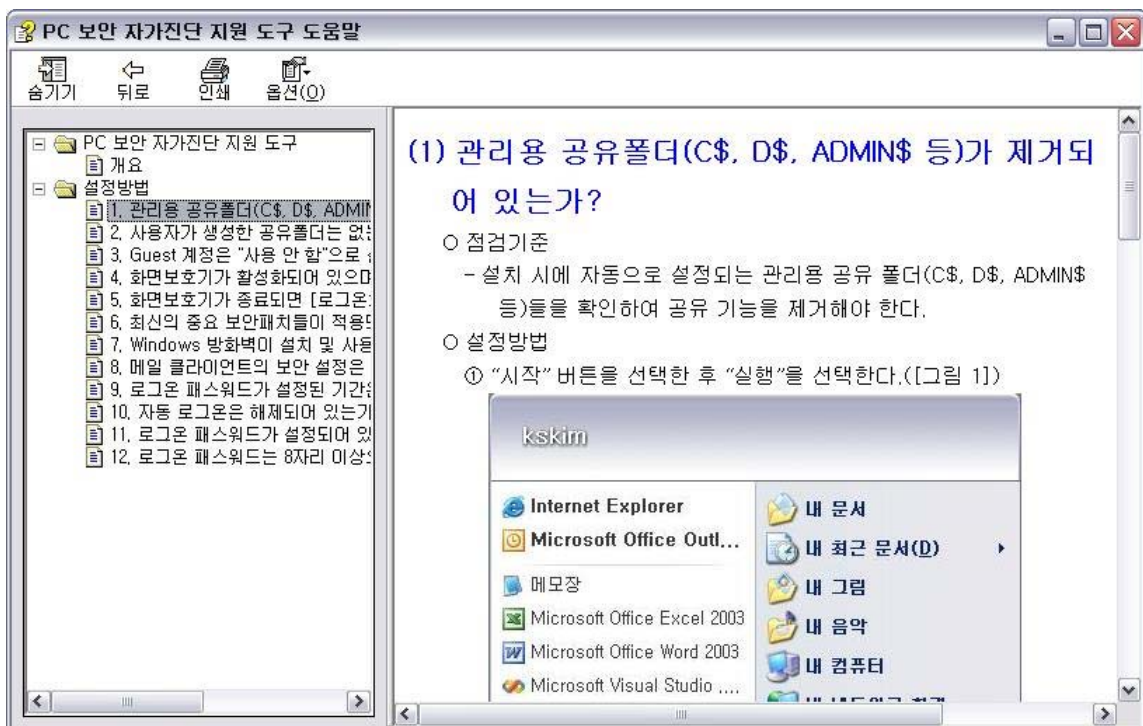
PC 보안 자가진단 지원 도구 도움말

숨기기 뒤로 인쇄 옵션(O)

PC 보안 자가진단 지원 도구
개요
설정방법
1. 관리용 공유폴더(C$, D$, ADMI
2. 사용자가 생성한 공유폴더는 없
3. Guest 계정은 "사용 안 함"으로
4. 화면보호기가 활성화되어 있으
5. 화면보호기가 종료되면 [로그온
6. 최신의 중요 보안패치들이 적용
7. Windows 방화벽이 설치 및 사용
8. 메일 클라이언트의 보안 설정은
9. 로그온 패스워드가 설정된 기간
10. 자동 로그온은 해제되어 있는기
11. 로그온 패스워드가 설정되어 있
12. 로그온 패스워드는 8자리 이상

(1) 관리용 공유폴더(C$, D$, ADMIN$ 등)가 제거되어 있는가?

○ 점검기준
- 설치 시에 자동으로 설정되는 관리용 공유 폴더(C$, D$, ADMIN$ 등)들을 확인하여 공유 기능을 제거해야 한다.

○ 설정방법
① "시작" 버튼을 선택한 후 "실행"을 선택한다.([그림 1])

kskim

Internet Explorer
Microsoft Office Outl...
메모장
Microsoft Office Excel 2003
Microsoft Office Word 2003
Microsoft Visual Studio ....

내 문서
내 최근 문서(D)
내 그림
내 음악
내 컴퓨터
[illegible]